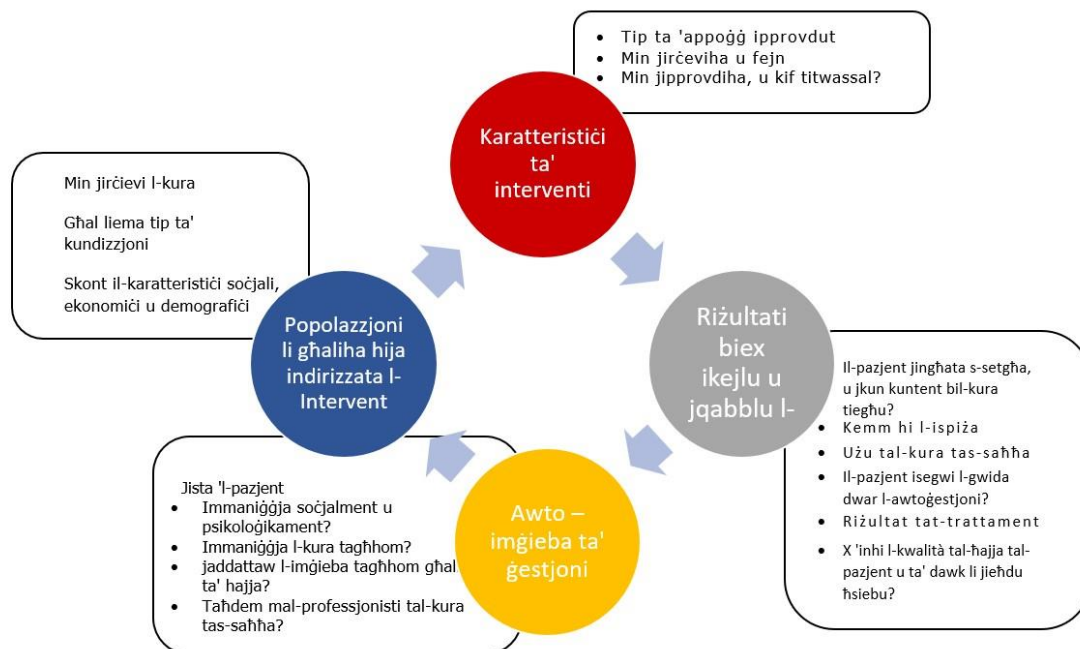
- Tip ta 'appoġġ ipprovdut
- Min jirċeviha u fejn
- Min jipprovdiha, u kif titwassal?

Karatteristiċi ta' interventi

Min jirċievi l-kura

Għal liema tip ta' kundizzjoni

Skont il-karatteristiċi soċjali, ekonomiċi u demografiċi

Popolazzjoni li għaliha hija indirizzata l-Intervent

Riżultati biex ikejlu u jqabblu l-

Il-pazjent jingħata s-setgħa, u jkun kuntent bil-kura tiegħu?
- Kemm hi l-ispiża
- Użu tal-kura tas-saħħa
- Il-pazjent isegwi l-gwida dwar l-awtoġestjoni?
- Riżultat tat-trattament
- X 'inhi l-kwalità tal-ħajja tal-pazjent u ta' dawk li jieħdu ħsiebu?

Awto – imġieba ta' ġestjoni

Jista 'l-pazjent
- Immaniġġja soċjalment u psikoloġikament?
- Immaniġġja l-kura tagħhom?
- jaddattaw l-imġieba tagħhom għal ta' ħajja?
- Taħdem mal-professjonisti tal-kura tas-saħħa?